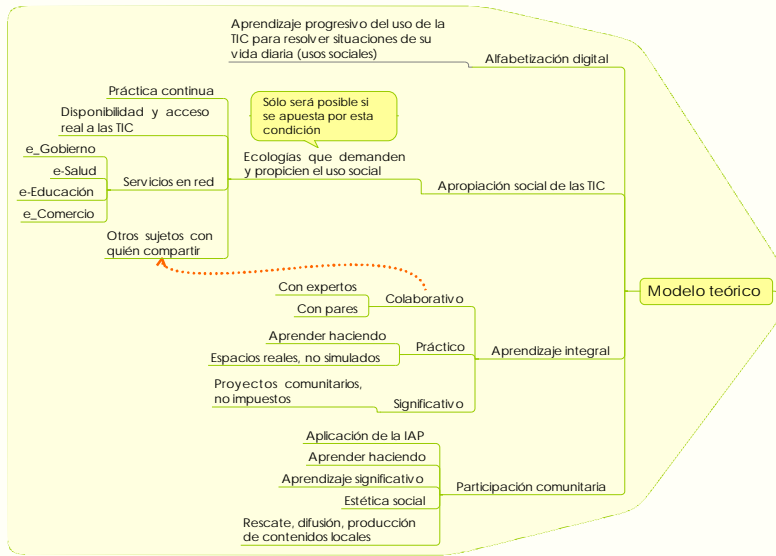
Aprendizaje progresivo del uso de la TIC para resolver situaciones de su vida diaria (usos sociales)

Alfabetización digital

Práctica continua

Disponibilidad y acceso real a las TIC

Sólo será posible si se apuesta por esta condición

e_Gobierno

e-Salud

e-Educación

e_Comercio

Servicios en red

Ecologías que demanden y propicien el uso social

Apropiación social de las TIC

Otros sujetos con quién compartir

Modelo teórico

Con expertos

Con pares

Colaborativo

Aprender haciendo

Espacios reales, no simulados

Práctico

Aprendizaje integral

Proyectos comunitarios, no impuestos

Significativo

Aplicación de la IAP

Aprender haciendo

Aprendizaje significativo

Estética social

Participación comunitaria

Rescate, difusión, producción de contenidos locales